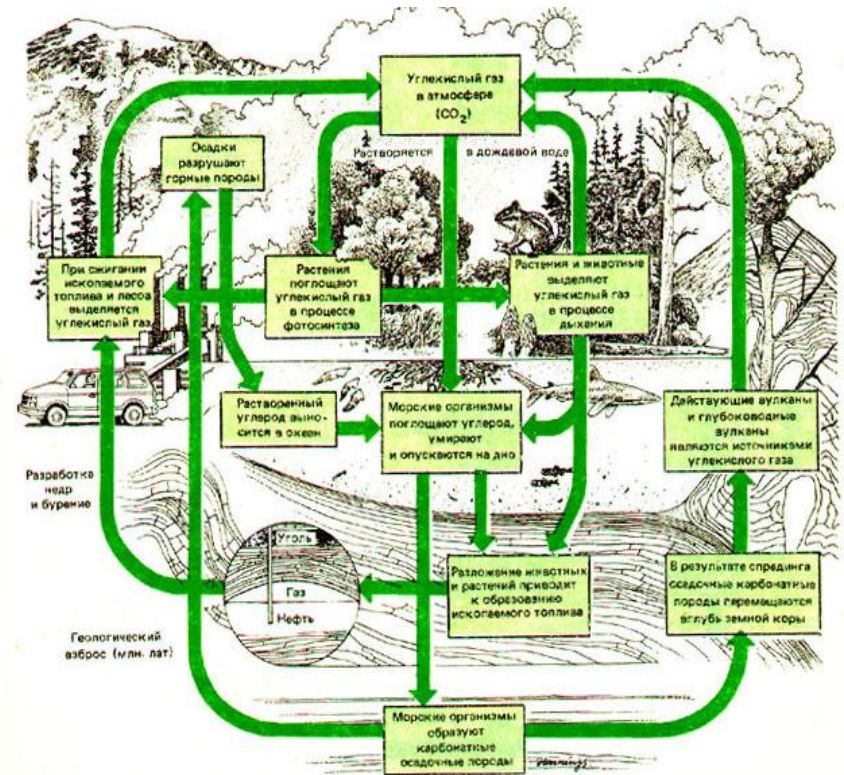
Углекислый газ в атмосфере ($CO_2$)

Осадки разрушают горные породы

Растворяется в дождевой воде

При сжигании ископаемого топлива и леса выделяется углекислый газ

Растения поглощают углекислый газ в процессе фотосинтеза

Растения и животные выделяют углекислый газ в процессе дыхания

Растворенный углерод выносится в океан

Морские организмы поглощают углерод, умирают и опускаются на дно

Действующие вулканы и глубоководные вулканы являются источниками углекислого газа

Разработка недр и бурение

Уголь

Газ

Нефть

Разложение животных и растений приводит к образованию ископаемого топлива

В результате спрединга осадочные карбонатные породы перемещаются вглубь земной коры

Геологический взброс (млн. лет)

Морские организмы образуют карбонатные осадочные породы